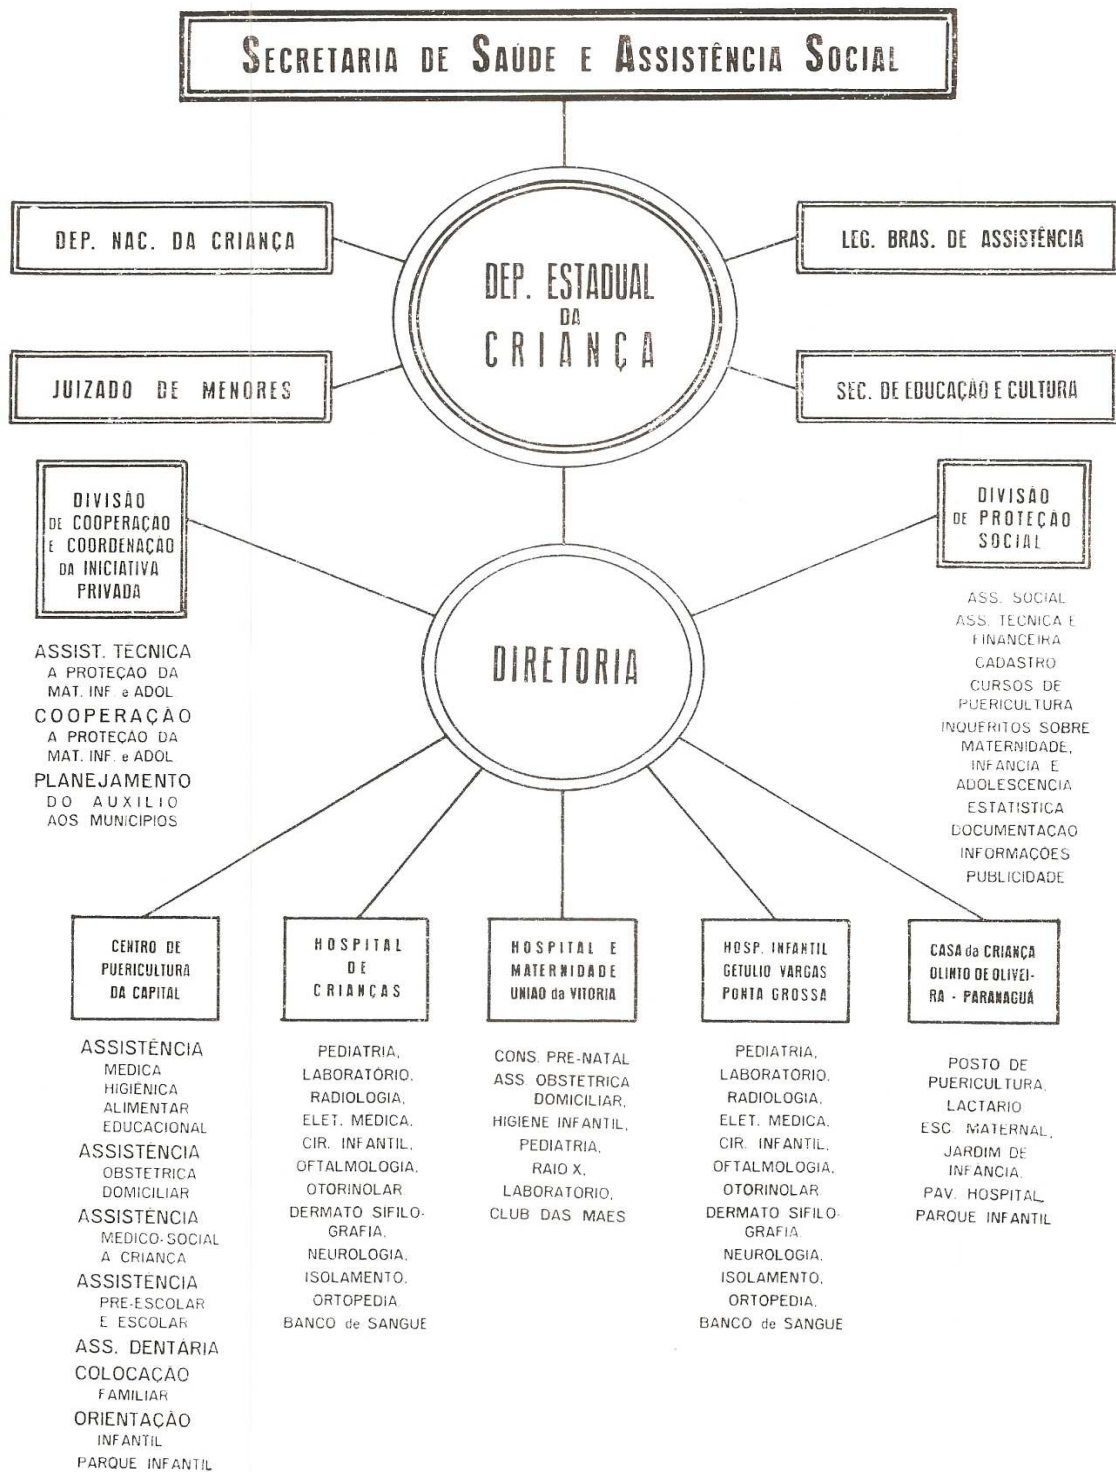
SECRETARIA DE SAÚDE E ASSISTÊNCIA SOCIAL

DEP. NAC. DA CRIANÇA

LEG. BRAS. DE ASSISTÊNCIA

DEP. ESTADUAL DA CRIANÇA

JUIZADO DE MENORES

SEC. DE EDUCAÇÃO E CULTURA

DIVISÃO DE COOPERAÇÃO E COORDENAÇÃO DA INICIATIVA PRIVADA

ASSIST. TECNICA A PROTEÇAO DA MAT. INF. e ADOL
COOPERAÇÃO A PROTEÇAO DA MAT. INF. e ADOL
PLANEJAMENTO DO AUXILIO AOS MUNICIPIOS

DIRETORIA

DIVISÃO DE PROTEÇÃO SOCIAL

ASS. SOCIAL
ASS. TECNICA E FINANCEIRA
CADASTRO
CURSOS DE PUERICULTURA
INQUERITOS SOBRE MATERNIDADE, INFANCIA E ADOLESCENCIA
ESTATISTICA
DOCUMENTAÇAO
INFORMAÇOES
PUBLICIDADE

CENTRO DE PUERICULTURA DA CAPITAL

ASSISTÊNCIA MEDICA HIGIÊNICA ALIMENTAR EDUCACIONAL
ASSISTÊNCIA OBSTETRICA DOMICILIAR
ASSISTÊNCIA MEDICO-SOCIAL A CRIANÇA
ASSISTÊNCIA PRE-ESCOLAR E ESCOLAR
ASS. DENTÁRIA
COLOCAÇAO FAMILIAR
ORIENTAÇÃO INFANTIL
PARQUE INFANTIL

HOSPITAL DE CRIANÇAS

PEDIATRIA,
LABORATÓRIO,
RADIOLOGIA,
ELET. MEDICA,
CIR. INFANTIL,
OFTALMOLOGIA,
OTORINOLAR
DERMATO SIFILOGRAFIA,
NEUROLOGIA,
ISOLAMENTO,
ORTOPEDIA,
BANCO de SANGUE

HOSPITAL E MATERNIDADE UNIAO da VITORIA

CONS. PRE-NATAL
ASS. OBSTETRICA DOMICILIAR,
HIGIENE INFANTIL,
PEDIATRIA,
RAIO X,
LABORATORIO,
CLUB DAS MAES

HOSP. INFANTIL GETULIO VARGAS PONTA GROSSA

PEDIATRIA,
LABORATORIO,
RADIOLOGIA,
ELET. MEDICA,
CIR. INFANTIL,
OFTALMOLOGIA,
OTORINOLAR.
DERMATO SIFILOGRAFIA.
NEUROLOGIA,
ISOLAMENTO,
ORTOPEDIA,
BANCO de SANGUE

CASA da CRIANÇA OLINTO DE OLIVEIRA - PARANAGUÁ

POSTO DE PUERICULTURA,
LACTARIO
ESC. MATERNAL,
JARDIM DE INFANCIA,
PAV. HOSPITAL,
PARQUE INFANTIL